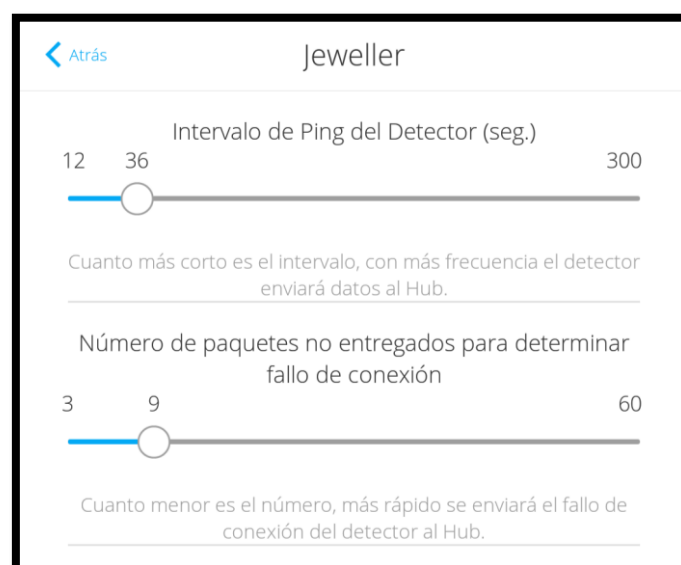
Atrás

Jeweller

Intervalo de Ping del Detector (seg.)

12 36 300

Cuanto más corto es el intervalo, con más frecuencia el detector enviará datos al Hub.

Número de paquetes no entregados para determinar fallo de conexión

3 9 60

Cuanto menor es el número, más rápido se enviará el fallo de conexión del detector al Hub.